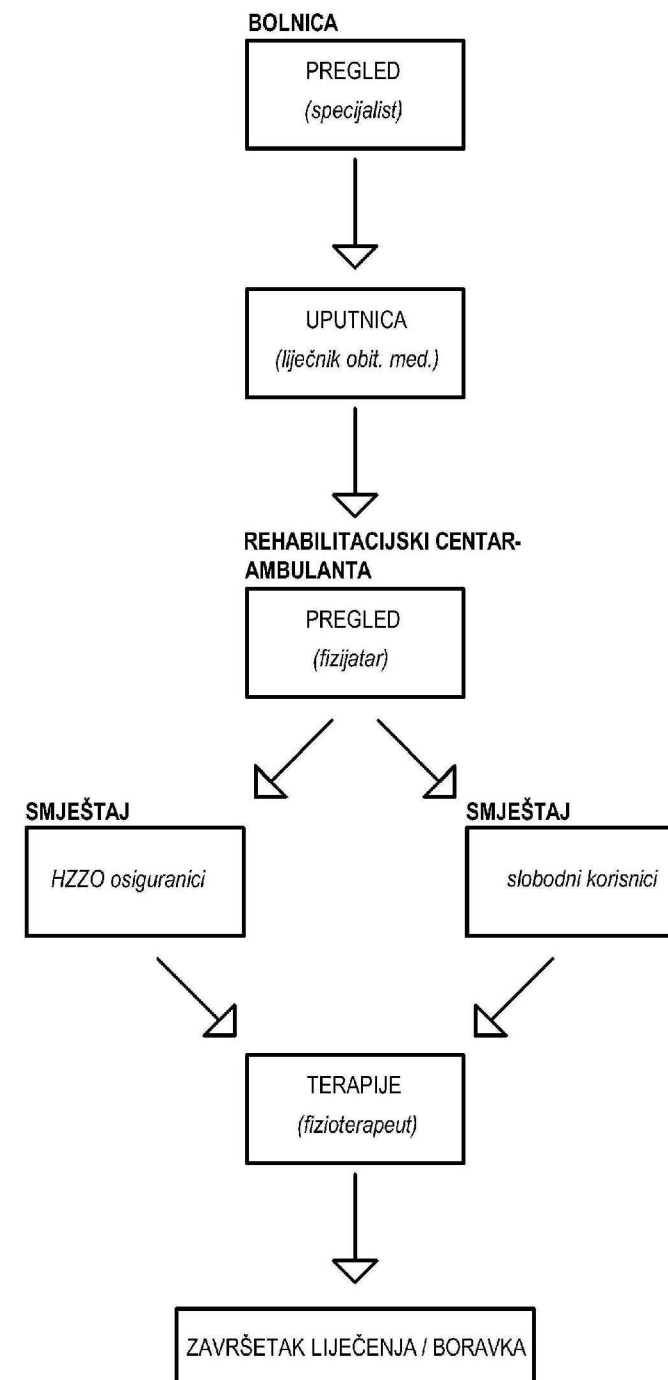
BOLNICA

PREGLED
(specijalist)

UPUTNICA
(liječnik obit. med.)

REHABILITACIJSKI CENTAR-AMBULANTA

PREGLED
(fizijatar)

SMJEŠTAJ

HZZO osiguranici

SMJEŠTAJ

slobodni korisnici

TERAPIJE
(fizioterapeut)

ZAVRŠETAK LIJEČENJA / BORAVKA